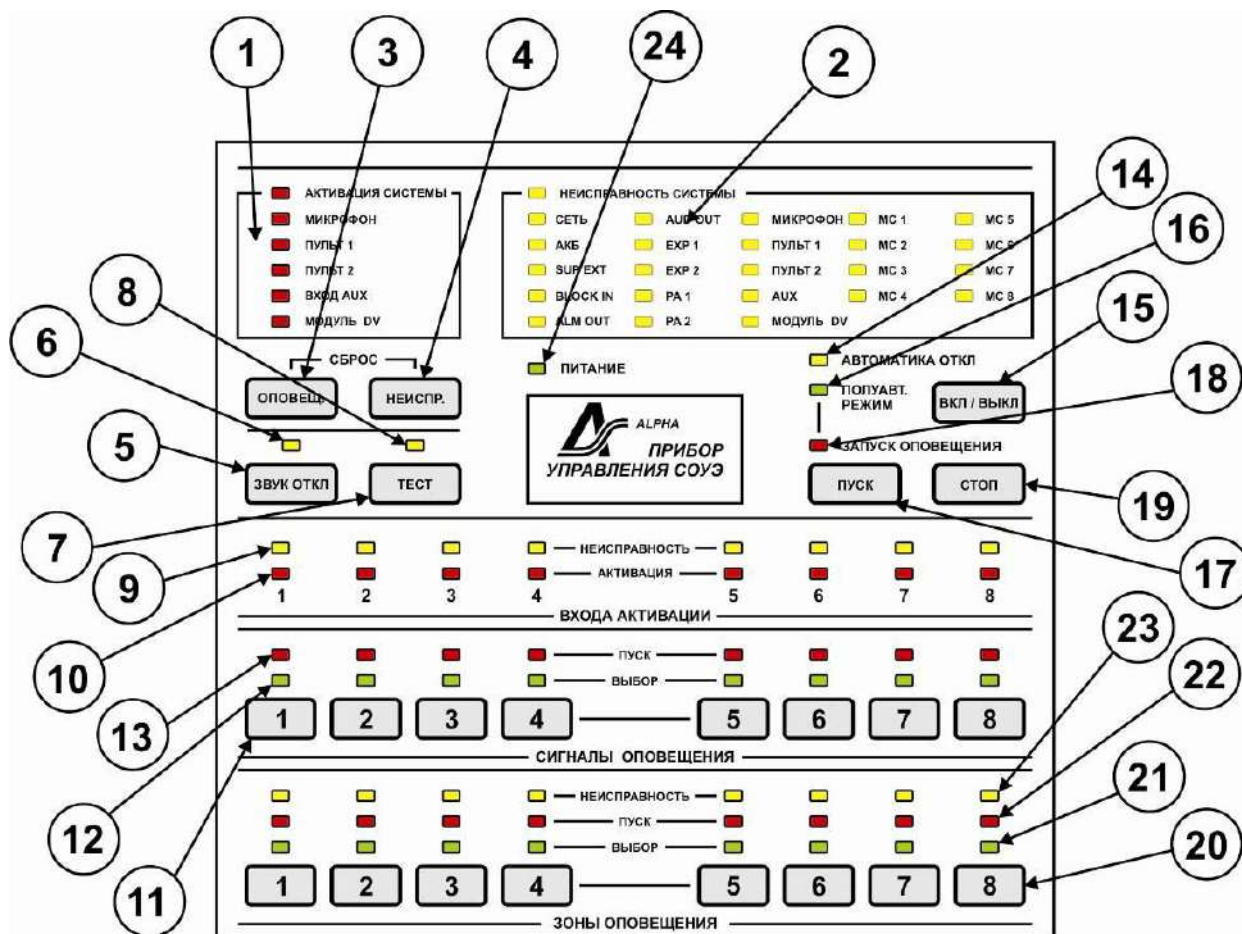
1 3 4 24 2

АКТИВАЦИЯ СИСТЕМЫ
МИКРОФОН
ПУЛЬТ 1
ПУЛЬТ 2
ВХОД AUX
МОДУЛЬ DV

НЕИСПРАВНОСТЬ СИСТЕМЫ

| | | | | |
|---|---|---|---|---|
| СЕТЬ | AUD OUT | МИКРОФОН | MC 1 | MC 5 |
| АКБ | EXP 1 | ПУЛЬТ 1 | MC 2 | MC 6 |
| SUP EXT | EXP 2 | ПУЛЬТ 2 | MC 3 | MC 7 |
| BLOCK IN | PA 1 | AUX | MC 4 | MC 8 |
| ALM OUT | PA 2 | МОДУЛЬ DV | | |

14 16 8 15 6

СБРОС
ОПОВЕЩ.
НЕИСПР.
ПИТАНИЕ
АВТОМАТИКА ОТКЛ
ПОЛУАВТ. РЕЖИМ
ВКЛ / ВЫКЛ
18
ALPHA
ПРИБОР УПРАВЛЕНИЯ СОУЭ
ЗАПУСК ОПОВЕЩЕНИЯ
5
ЗВУК ОТКЛ
ТЕСТ
ПУСК
СТОП
19
7
НЕИСПРАВНОСТЬ
АКТИВАЦИЯ
9
1 2 3 4 5 6 7 8
17
ВХОДА АКТИВАЦИИ
10
23 22
ПУСК
ВЫБОР
13
1 2 3 4 5 6 7 8
СИГНАЛЫ ОПОВЕЩЕНИЯ
21
НЕИСПРАВНОСТЬ
12
ПУСК
ВЫБОР
20
11
1 2 3 4 5 6 7 8
ЗОНЫ ОПОВЕЩЕНИЯ